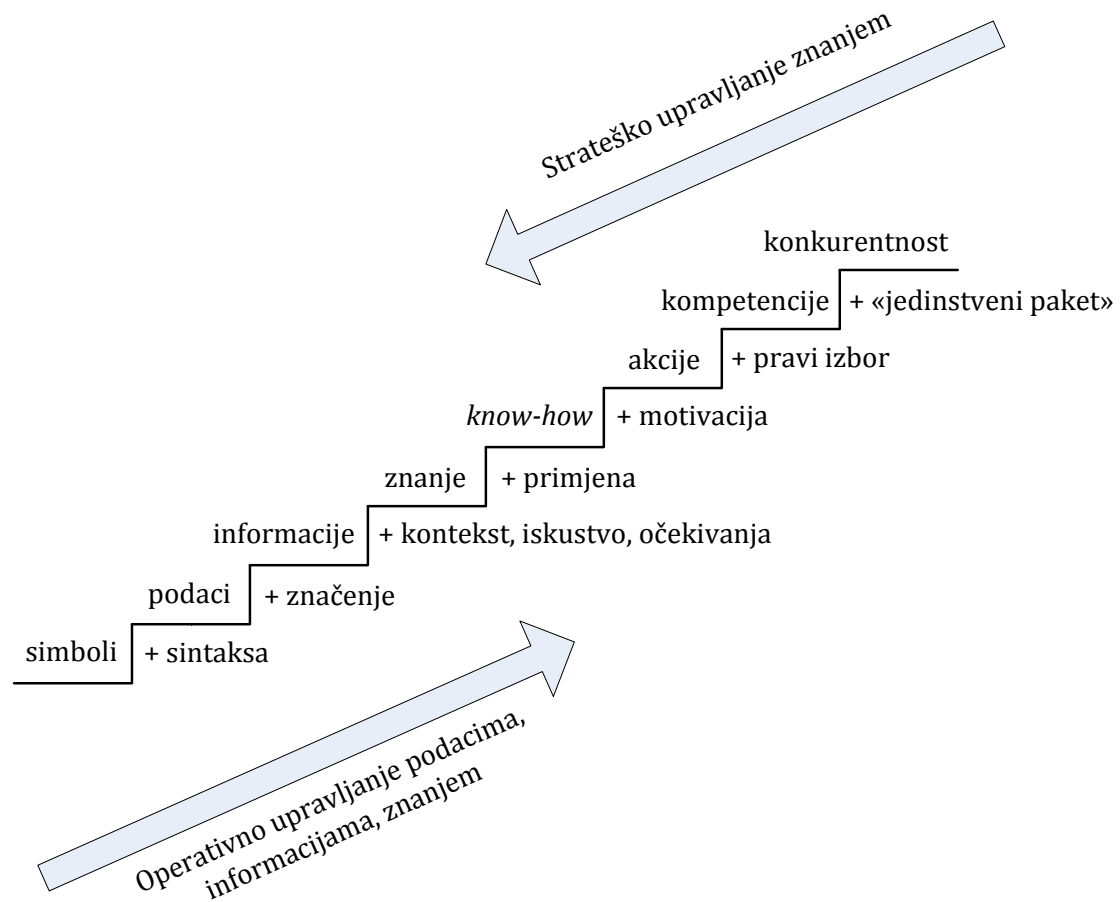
Strateško upravljanje znanjem

konkurentnost

kompetencije + «jedinstveni paket»

akcije + pravi izbor

*know-how* + motivacija

znanje + primjena

informacije + kontekst, iskustvo, očekivanja

podaci + značenje

simboli + sintaksa

Operativno upravljanje podacima, informacijama, znanjem